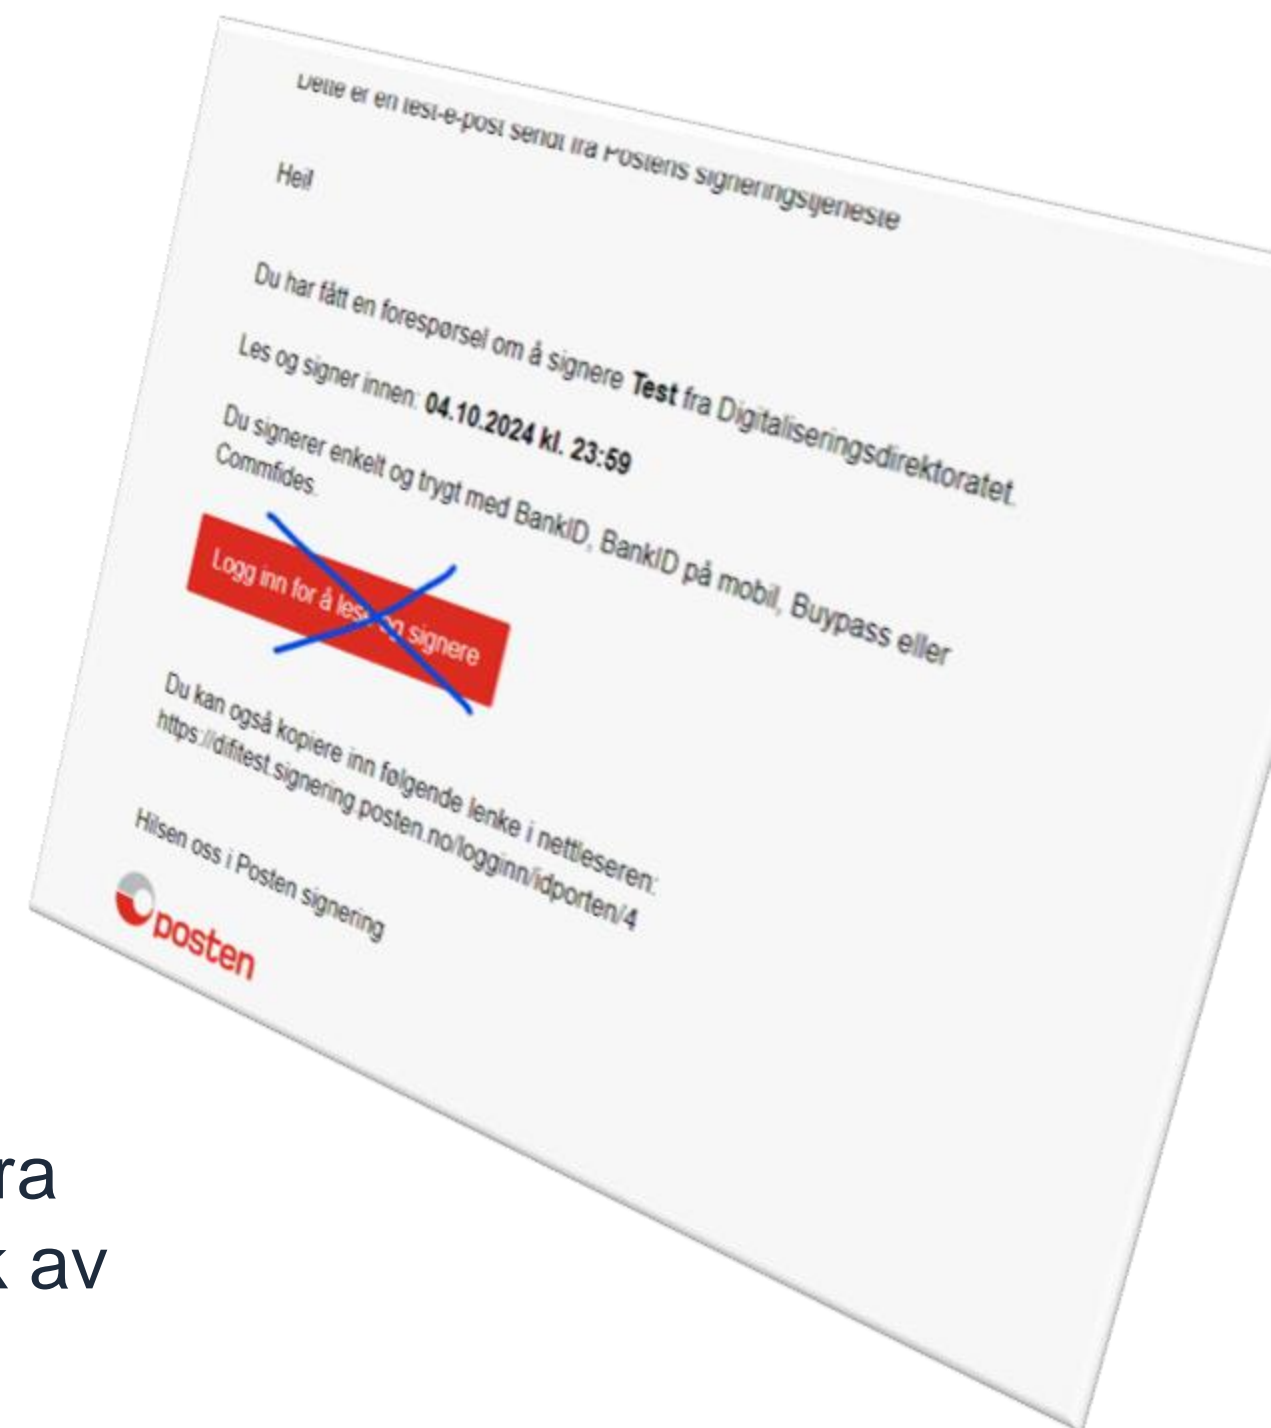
Dette er en test-e-post sendt fra Postens signeringstjeneste

Hei!

Du har fått en forespørsel om å signere **Test** fra Digitaliseringsdirektoratet.

Les og signer innen: **04.10.2024 kl. 23:59**

Du signerer enkelt og trygt med BankID, BankID på mobil, Buypass eller Commfides.

Logg inn for å les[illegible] signere

Du kan også kopiere inn følgende lenke i nettleseren: https://difitest.signering.posten.no/logginn/idporten/4

Hilsen oss i Posten signering

posten

ra
k av